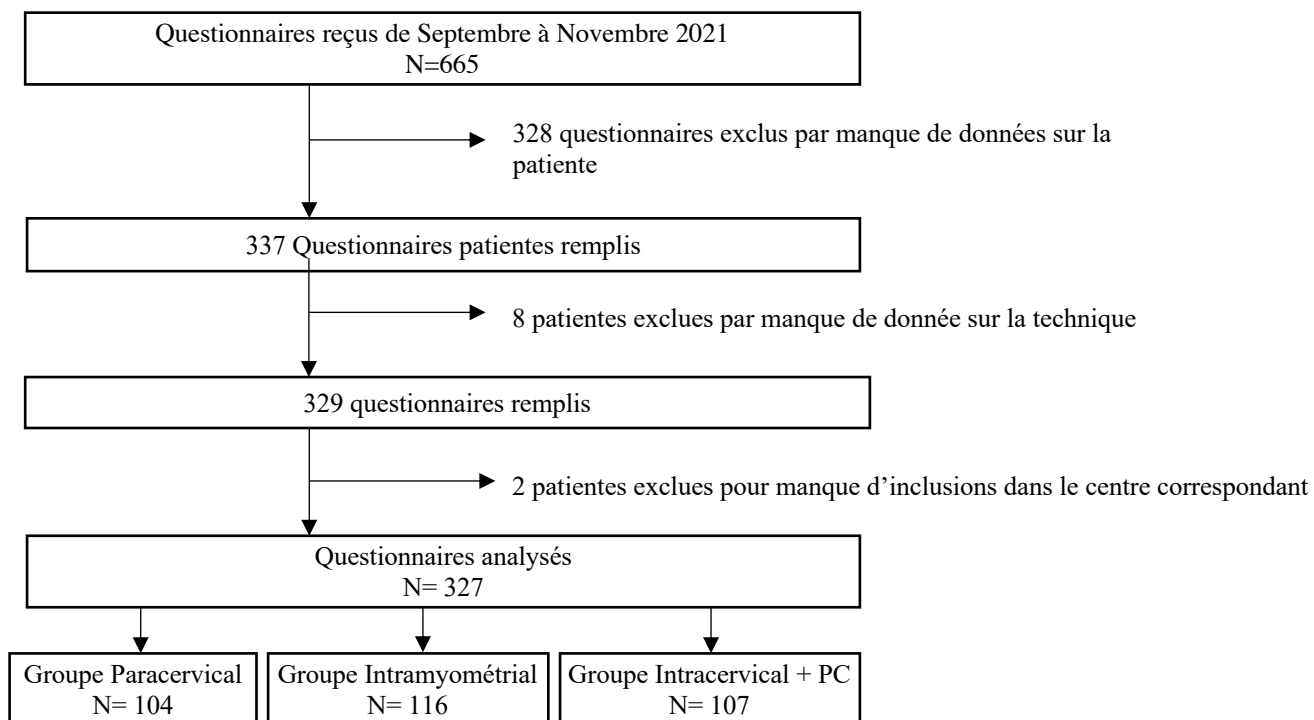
Questionnaires reçus de Septembre à Novembre 2021
N=665

328 questionnaires exclus par manque de données sur la patiente

337 Questionnaires patientes remplis

8 patientes exclues par manque de donnée sur la technique

329 questionnaires remplis

2 patientes exclues pour manque d'inclusions dans le centre correspondant

Questionnaires analysés
N= 327

Groupe Paracervical
N= 104

Groupe Intramyométrial
N= 116

Groupe Intracervical + PC
N= 107